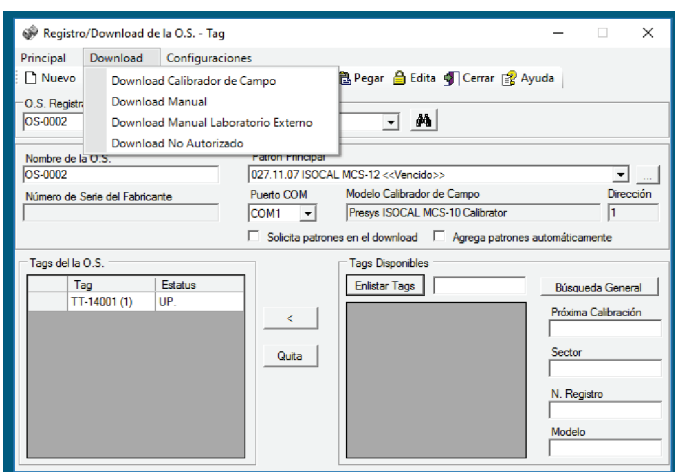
Registro/Download de la O.S. - Tag

Principal Download Configuraciones

Nuevo

Download Calibrador de Campo
Download Manual
Download Manual Laboratorio Externo
Download No Autorizado

Pegar Edita Cerrar Ayuda

O.S. Registra
OS-0002

Nombre de la O.S.
OS-0002

Patrón Principal
027.11.07 ISOCAL MCS-12 <<Vencido>>

Número de Serie del Fabricante

Puerto COM
COM1

Modelo Calibrador de Campo
Presys ISOCAL MCS-10 Calibrator

Dirección
1

Solicita patrones en el download
Agrega patrones automáticamente

Tags de la O.S.

| Tag | Estatus |
|---|---|
| TT-14001 (1) | UP |

<

Quita

Tags Disponibles

Enlistar Tags

Búsqueda General

Próxima Calibración

Sector

N. Registro

Modelo